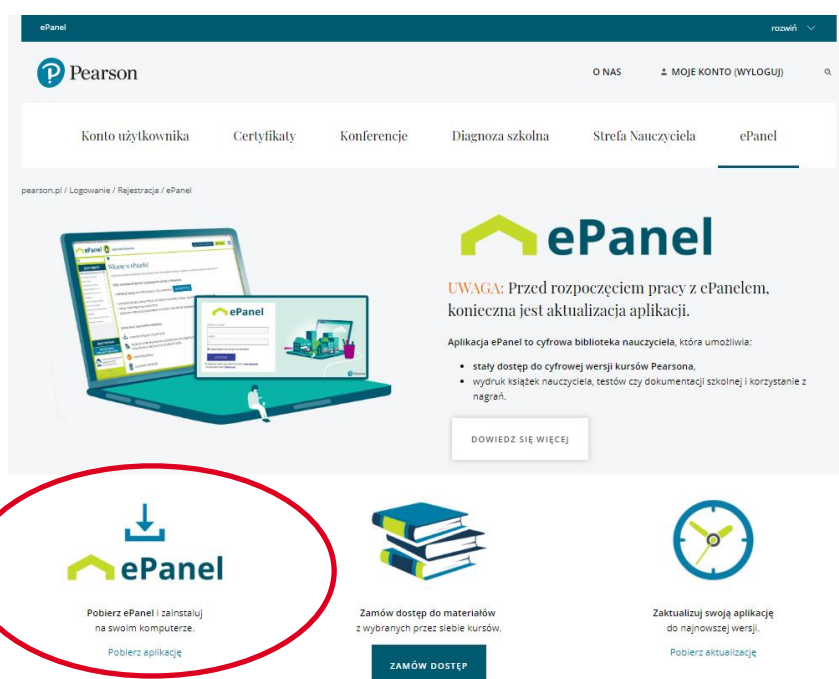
ePanel

rozwiń

Pearson

O NAS

MOJE KONTO (WYLOGUJ)

Konto użytkownika

Certyfikaty

Konferencje

Diagnoza szkolna

Strefa Nauczyciela

ePanel

pearson.pl / Logowanie / Rejestracja / ePanel

ePanel

ePanel

Witaj w ePanelu

ePanel

UWAGA: Przed rozpoczęciem pracy z ePanelem, konieczna jest aktualizacja aplikacji.

Aplikacja ePanel to cyfrowa biblioteka nauczyciela, która umożliwia:

- stały dostęp do cyfrowej wersji kursów Pearsona,
- wydruk książek nauczyciela, testów czy dokumentacji szkolnej i korzystanie z nagrań.

DOWIEDZ SIĘ WIĘCEJ

ePanel

Pobierz ePanel i zainstaluj na swoim komputerze.

Pobierz aplikację

Zamów dostęp do materiałów z wybranych przez siebie kursów.

ZAMÓW DOSTĘP

Zaktualizuj swoją aplikację do najnowszej wersji.

Pobierz aktualizację